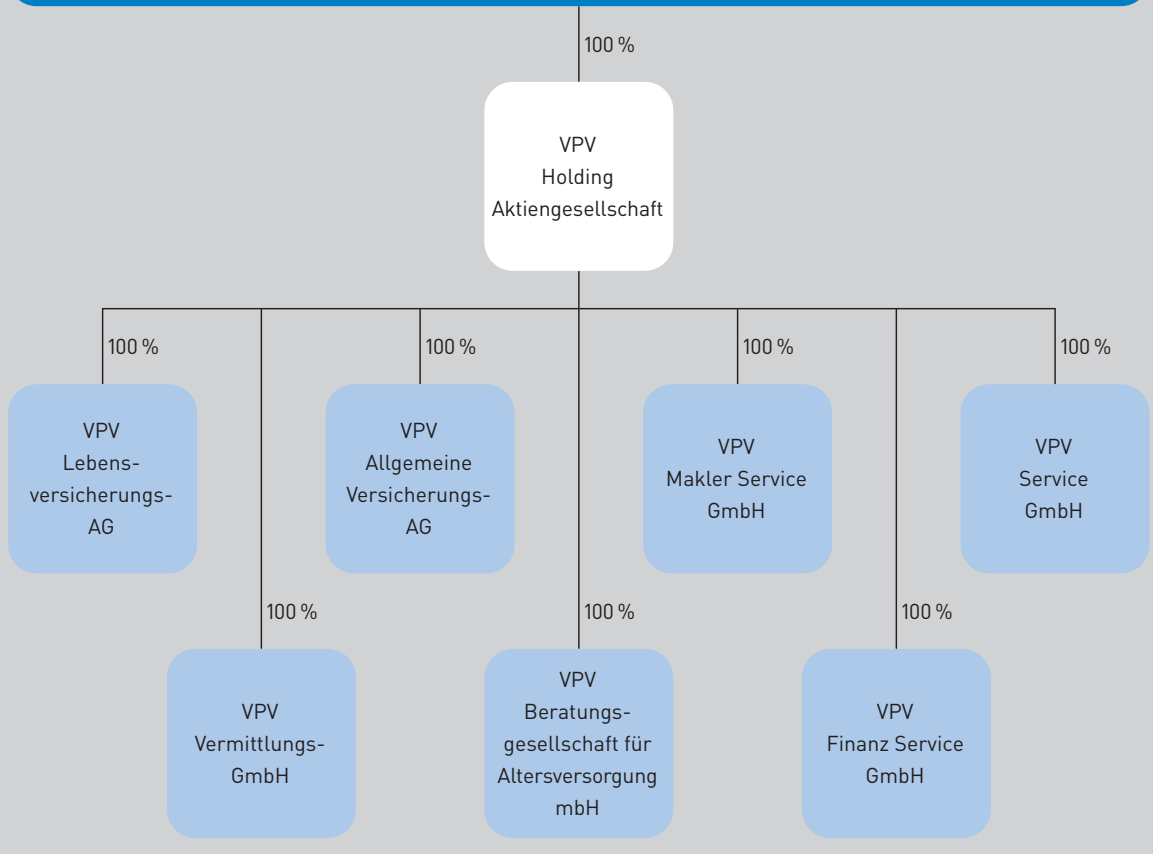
100 %

VPV Holding Aktiengesellschaft

100 %

VPV Lebensversicherungs-AG

100 %

VPV Vermittlungs-GmbH

100 %

VPV Allgemeine Versicherungs-AG

100 %

VPV Beratungsgesellschaft für Altersversorgung mbH

100 %

VPV Makler Service GmbH

100 %

VPV Finanz Service GmbH

100 %

VPV Service GmbH